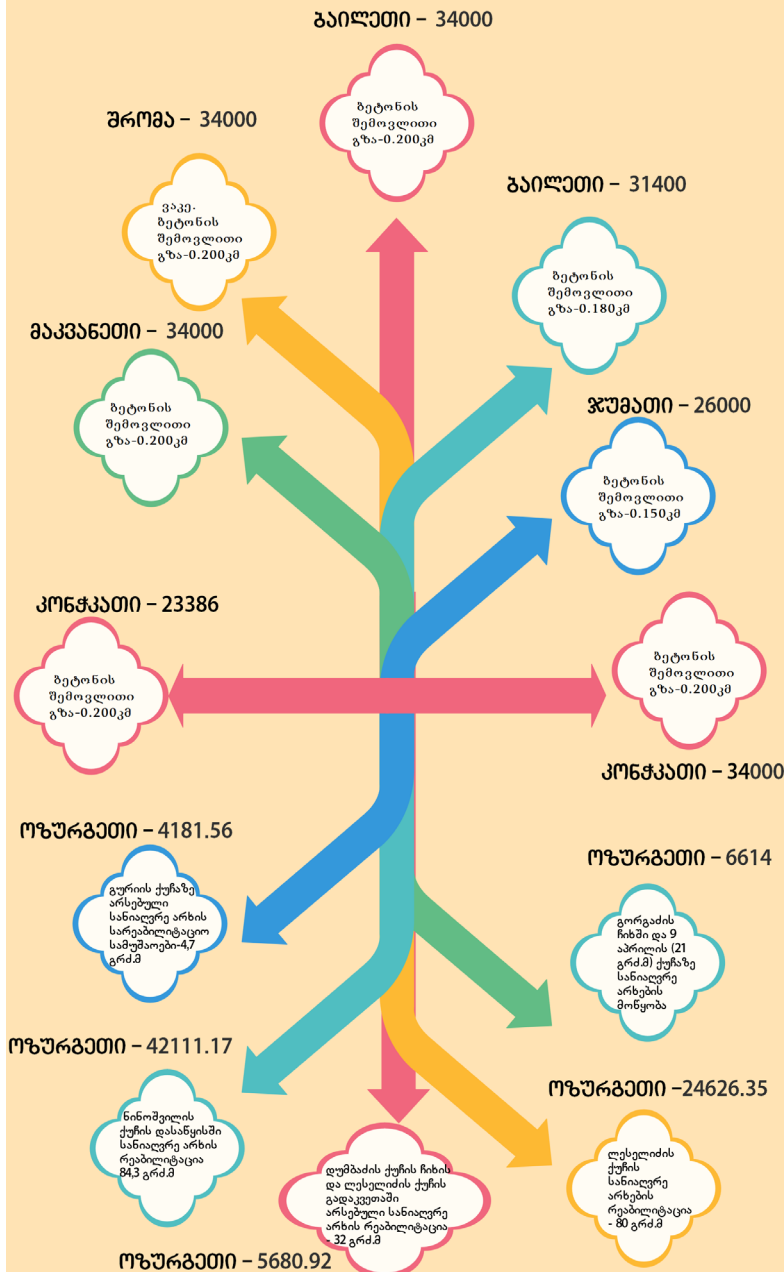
ბაილეთი – 34000

ბეტონის შემოვლითი გზა-0.200კმ

შრომა – 34000

ვაკე. ბეტონის შემოვლითი გზა-0.200კმ

ბაილეთი – 31400

ბეტონის შემოვლითი გზა-0.180კმ

მაკვანეთი – 34000

ბეტონის შემოვლითი გზა-0.200კმ

ჯუმათი – 26000

ბეტონის შემოვლითი გზა-0.150კმ

კონჭკათი – 23386

ბეტონის შემოვლითი გზა-0.200კმ

ბეტონის შემოვლითი გზა-0.200კმ

კონჭკათი – 34000

ოზურგეთი – 4181.56

გურიის ქუჩაზე არსებული სანიაღვრე არხის სარეაბილიტაციო სამუშაოები-4,7 გრძ.მ

ოზურგეთი – 6614

გორგაძის ჩიხში და 9 აპრილის (21 გრძ.მ) ქუჩაზე სანიაღვრე არხების მოწყობა

ოზურგეთი – 42111.17

ნინოშვილის ქუჩის დასაწყისში სანიაღვრე არხის რეაბილიტაცია 84,3 გრძ.მ

ოზურგეთი –24626.35

ლესელიძის ქუჩის სანიაღვრე არხების რეაბილიტაცია - 80 გრძ.მ

დუმბაძის ქუჩის ჩიხის და ლესელიძის ქუჩის გადაკვეთაში არსებული სანიაღვრე არხის რეაბილიტაცია - 32 გრძ.მ

ოზურგეთი – 5680.92